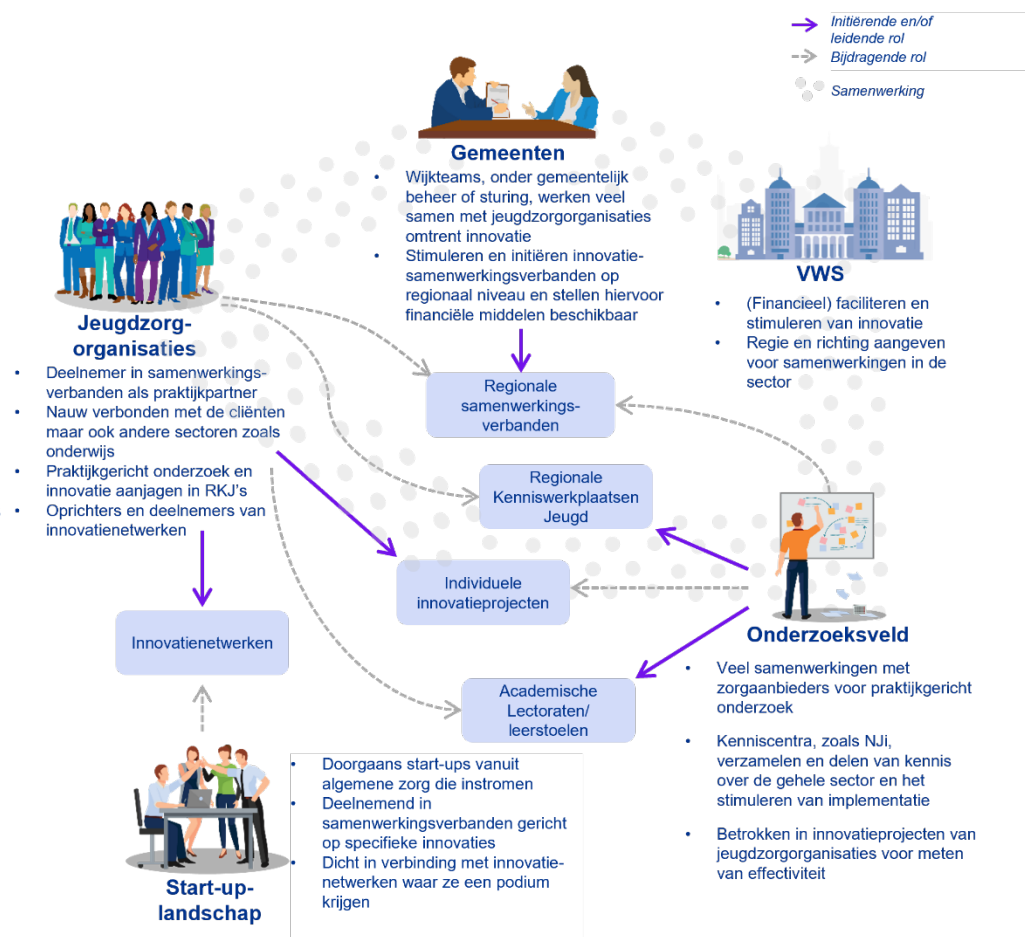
Initiërende en/of leidende rol
Bijdragende rol
Samenwerking

Gemeenten
• Wijkteams, onder gemeentelijk beheer of sturing, werken veel samen met jeugdzorgorganisaties omtrent innovatie
• Stimuleren en initiëren innovatiesamenwerkingsverbanden op regionaal niveau en stellen hiervoor financiële middelen beschikbaar

VWS
• (Financieel) faciliteren en stimuleren van innovatie
• Regie en richting aangeven voor samenwerkingen in de sector

Jeugdzorgorganisaties
• Deelnemer in samenwerkingsverbanden als praktijkpartner
• Nauw verbonden met de cliënten maar ook andere sectoren zoals onderwijs
• Praktijkgericht onderzoek en innovatie aanjagen in RKJ's
• Oprichters en deelnemers van innovatienetwerken

Regionale samenwerkingsverbanden

Regionale Kenniswerkplaatsen Jeugd

Individuele innovatieprojecten

Innovatienetwerken

Academische Lectoraten/ leerstoelen

Onderzoeksveld
• Veel samenwerkingen met zorgaanbieders voor praktijkgericht onderzoek
• Kenniscentra, zoals NJi, verzamelen en delen van kennis over de gehele sector en het stimuleren van implementatie
• Betrokken in innovatieprojecten van jeugdzorgorganisaties voor meten van effectiviteit

• Doorgaans start-ups vanuit algemene zorg die instromen
• Deelnemend in samenwerkingsverbanden gericht op specifieke innovaties
• Dicht in verbinding met innovatienetwerken waar ze een podium krijgen

Start-uplandschap